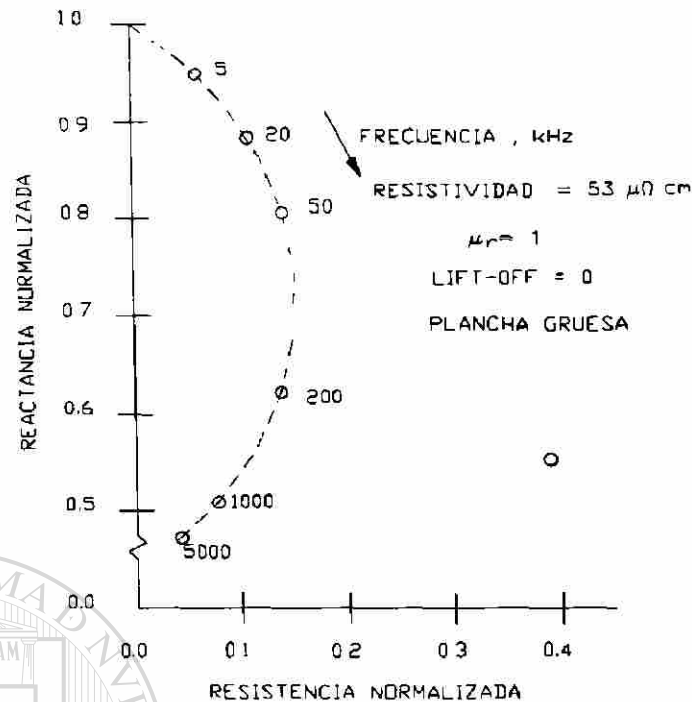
1.0
0.9
0.8
0.7
0.6
0.5
0.0
REACTANCIA NORMALIZADA

5
20
50
200
1000
5000

FRECUENCIA , kHz
RESISTIVIDAD = 53 $\mu\Omega$ cm
$\mu_r$= 1
LIFT-OFF = 0
PLANCHA GRUESA

0.0
0.1
0.2
0.3
0.4
RESISTENCIA NORMALIZADA